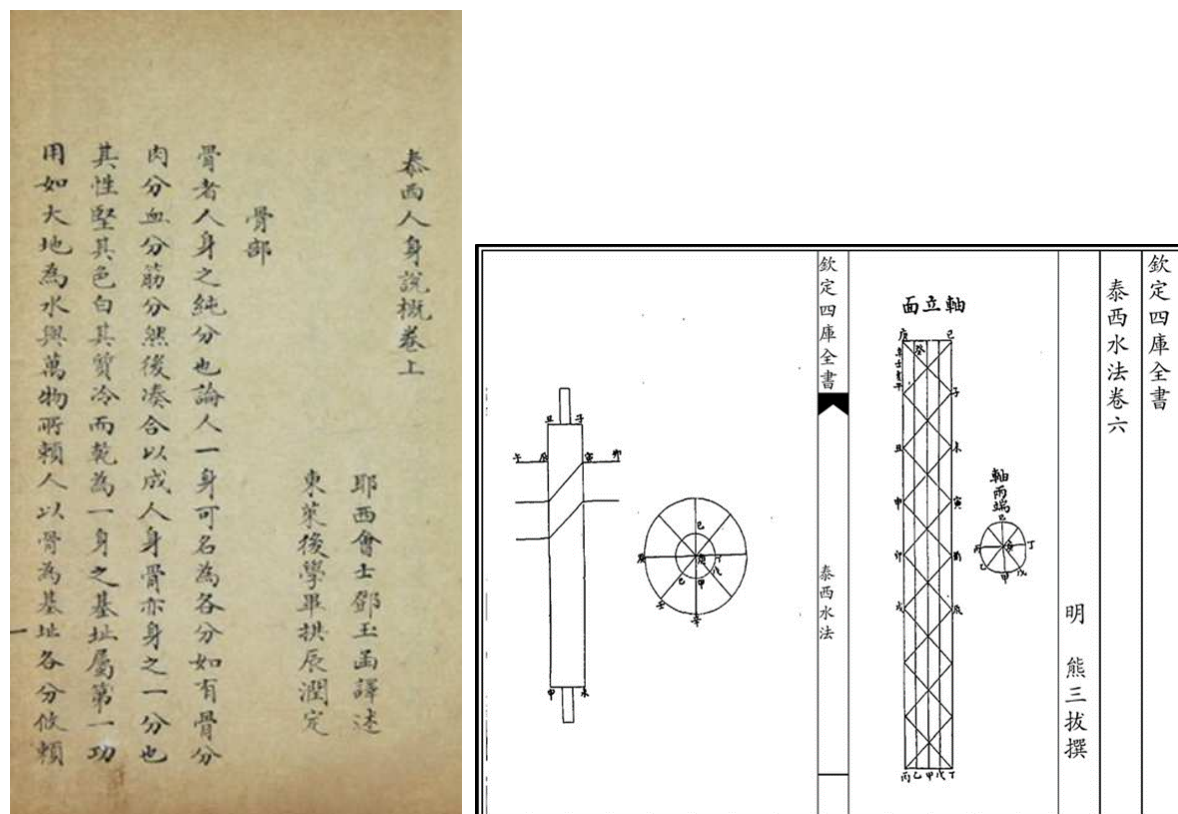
泰西人身說概卷上

耶西會士鄧玉函譯述
東萊後學畢拱辰潤定

骨部

骨者人身之純分也論人一身可名為各分如有骨分肉分血分筋分然後湊合以成人身骨亦身之一分也其性堅其色白其質冷而乾為一身之基址屬第一功用如大地為水與萬物所賴人以骨為基址各分依賴

欽定四庫全書

泰西水法卷六

明　熊三拔撰

欽定四庫全書

泰西水法

軸立面

軸兩端

庚　己　癸　子　丑　寅　卯　辰　戊　丙　乙　甲　丁

子　丑　寅　卯　辰　巳　午　未　申　酉　戌　亥

己　丁　甲　乙　丙　戊

甲　木

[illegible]